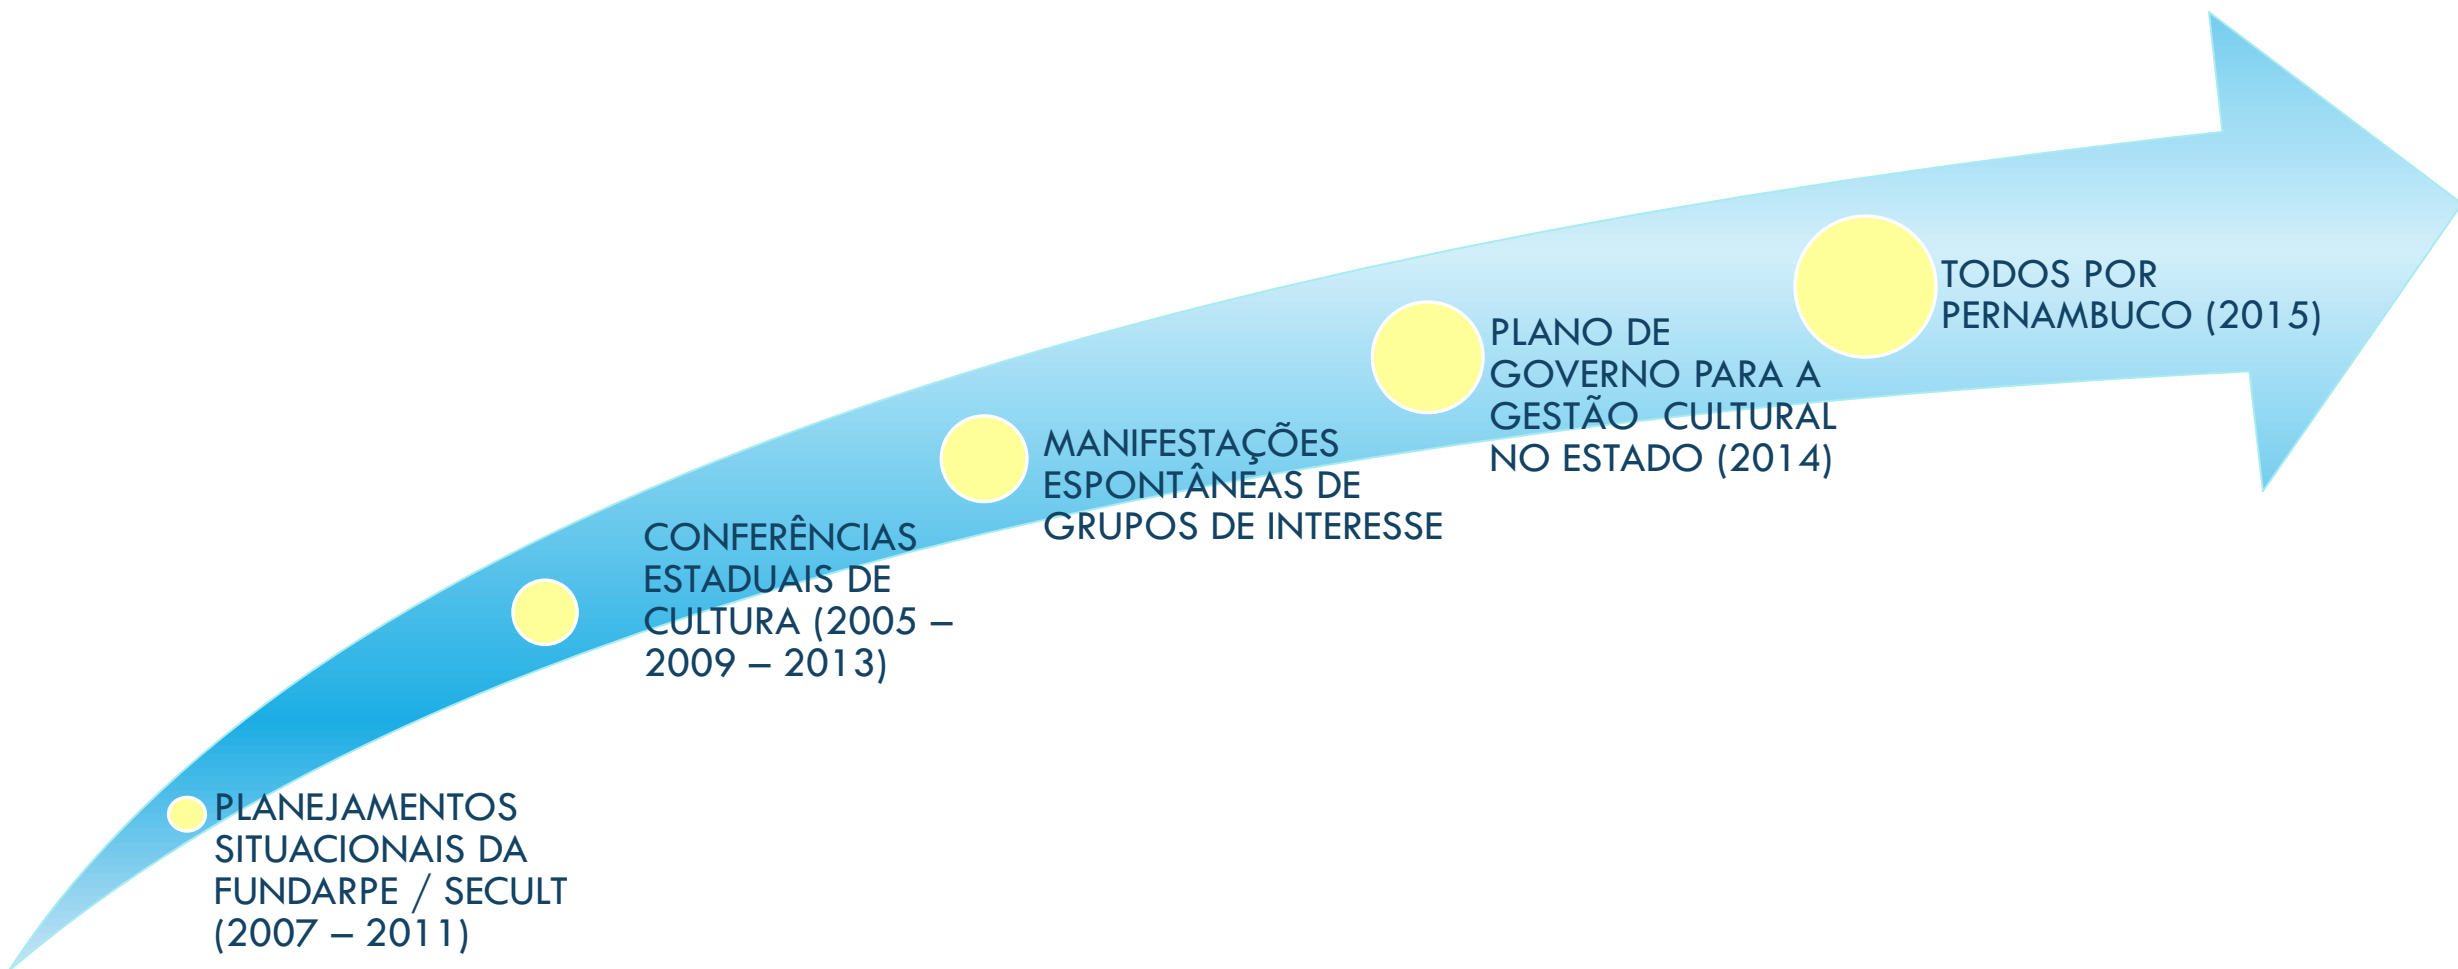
PLANEJAMENTOS SITUACIONAIS DA FUNDARPE / SECULT (2007 – 2011)

CONFERÊNCIAS ESTADUAIS DE CULTURA (2005 – 2009 – 2013)

MANIFESTAÇÕES ESPONTÂNEAS DE GRUPOS DE INTERESSE

PLANO DE GOVERNO PARA A GESTÃO CULTURAL NO ESTADO (2014)

TODOS POR PERNAMBUCO (2015)